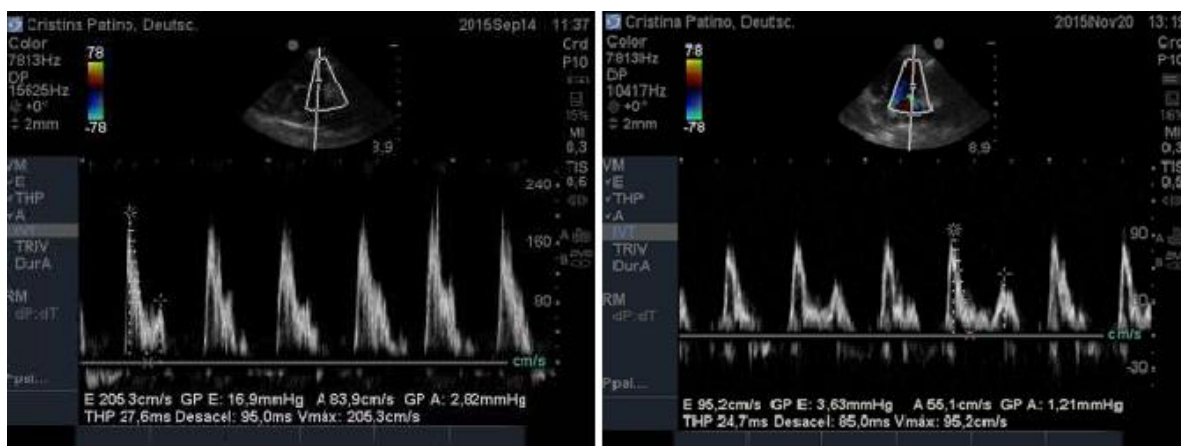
Cristina Patino, Deutsc. 2015Sep14 11:37
Color
7813Hz
DP
15625Hz
+0°
2mm
78
-78
Crd
P10
15%
MI
0,3
TIS
0,6
8,9
VM
E
THP
A
IVT
TRIV
DurA
RM
dP:dT
Ppal...
240
160
80
cm/s
E 205,3cm/s GP E: 16,9mmHg A 83,9cm/s GP A: 2,82mmHg
THP 27,6ms Desacel: 95,0ms Vmáx: 205,3cm/s

Cristina Patino, Deutsc. 2015Nov20 13:1
Color
7813Hz
DP
10417Hz
+0°
2mm
78
-78
Crd
P10
16%
MI
0,3
TIS
0,8
8,9
VM
E
THP
A
IVT
TRIV
DurA
RM
dP:dT
Ppal...
90
cm/s
-30
E 95,2cm/s GP E: 3,63mmHg A 55,1cm/s GP A: 1,21mmHg
THP 24,7ms Desacel: 85,0ms Vmáx: 95,2cm/s